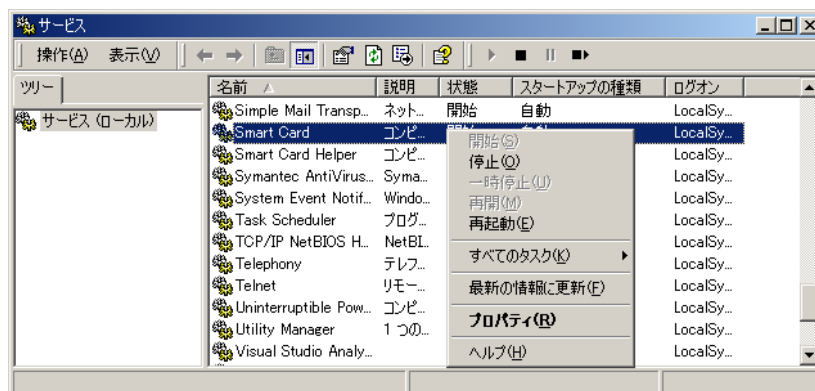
サービス

操作(A) 表示(V)

ツリー

サービス (ローカル)

| 名前 | 説明 | 状態 | スタートアップの種類 | ログオン |
|---|---|---|---|---|
| Simple Mail Transp... | ネット... | 開始 | 自動 | LocalSy... |
| Smart Card | コンピ... | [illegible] | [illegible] | LocalSy... |
| Smart Card Helper | コンピ... | | | LocalSy... |
| Symantec AntiVirus... | Syma... | | | LocalSy... |
| System Event Notif... | Windo... | | | LocalSy... |
| Task Scheduler | プログ... | | | LocalSy... |
| TCP/IP NetBIOS H... | NetBI... | | | LocalSy... |
| Telephony | テレフ... | | | LocalSy... |
| Telnet | リモー... | | | LocalSy... |
| Uninterruptible Pow... | コンピ... | | | LocalSy... |
| Utility Manager | 1 つの... | | | LocalSy... |
| Visual Studio Analy... | | | | LocalSy... |

開始(S)
停止(O)
一時停止(U)
再開(M)
再起動(E)
すべてのタスク(K)
最新の情報に更新(F)
プロパティ(R)
ヘルプ(H)